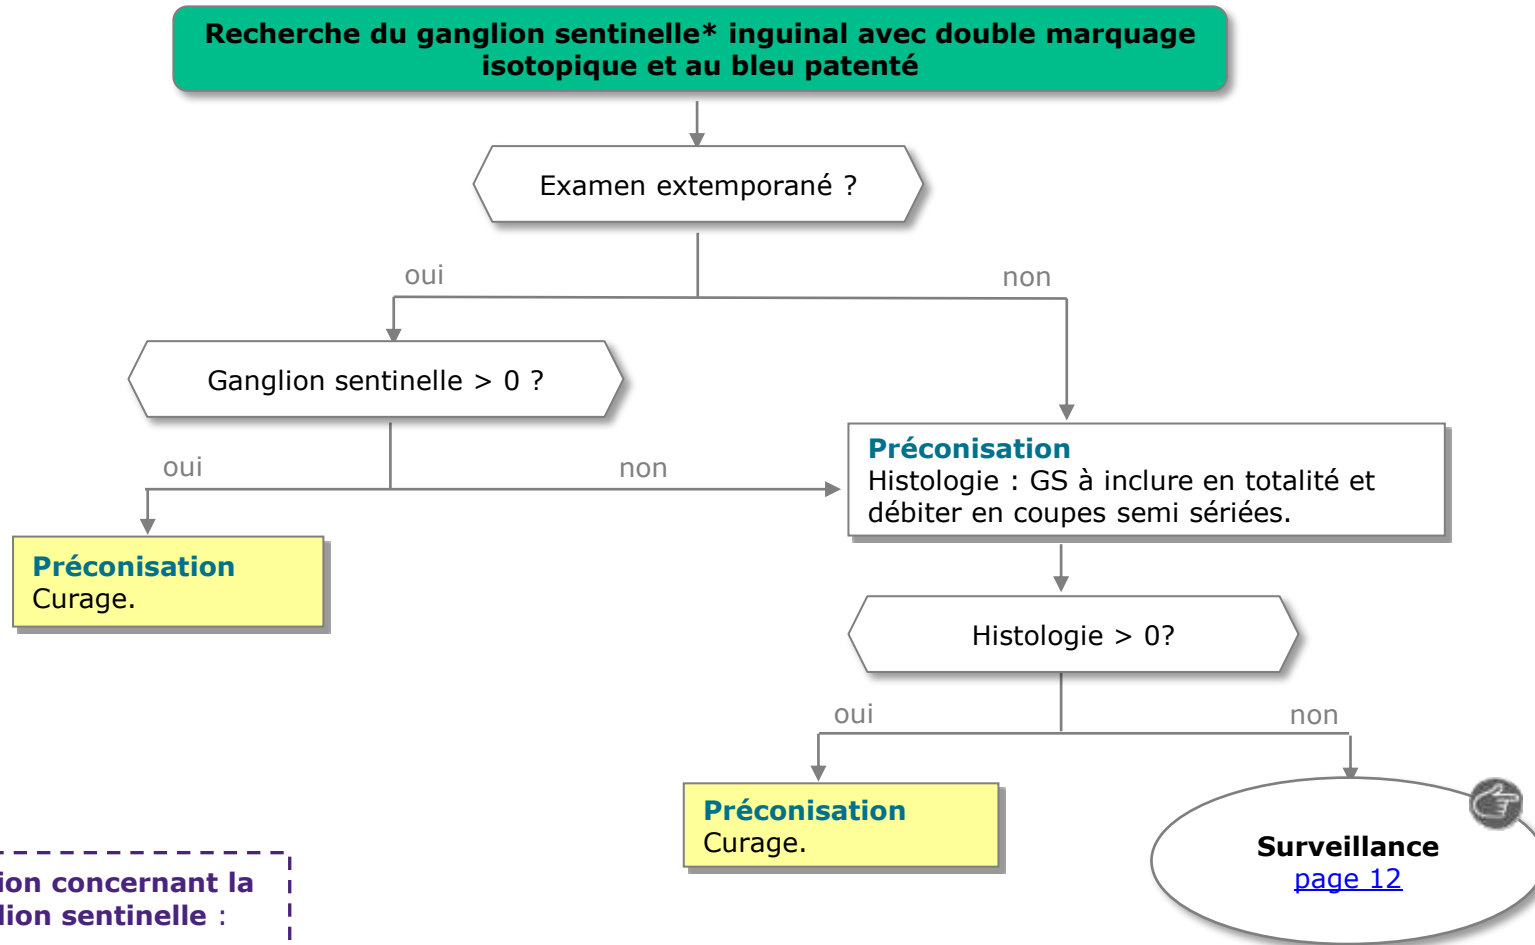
Recherche du ganglion sentinelle* inguinal avec double marquage isotopique et au bleu patenté

Examen extemporané ?

oui

non

Ganglion sentinelle > 0 ?

oui

non

Préconisation
Histologie : GS à inclure en totalité et débiter en coupes semi sériées.

Préconisation
Curage.

Histologie > 0?

oui

non

Préconisation
Curage.

Surveillance
page 12

ion concernant la
lion sentinelle :